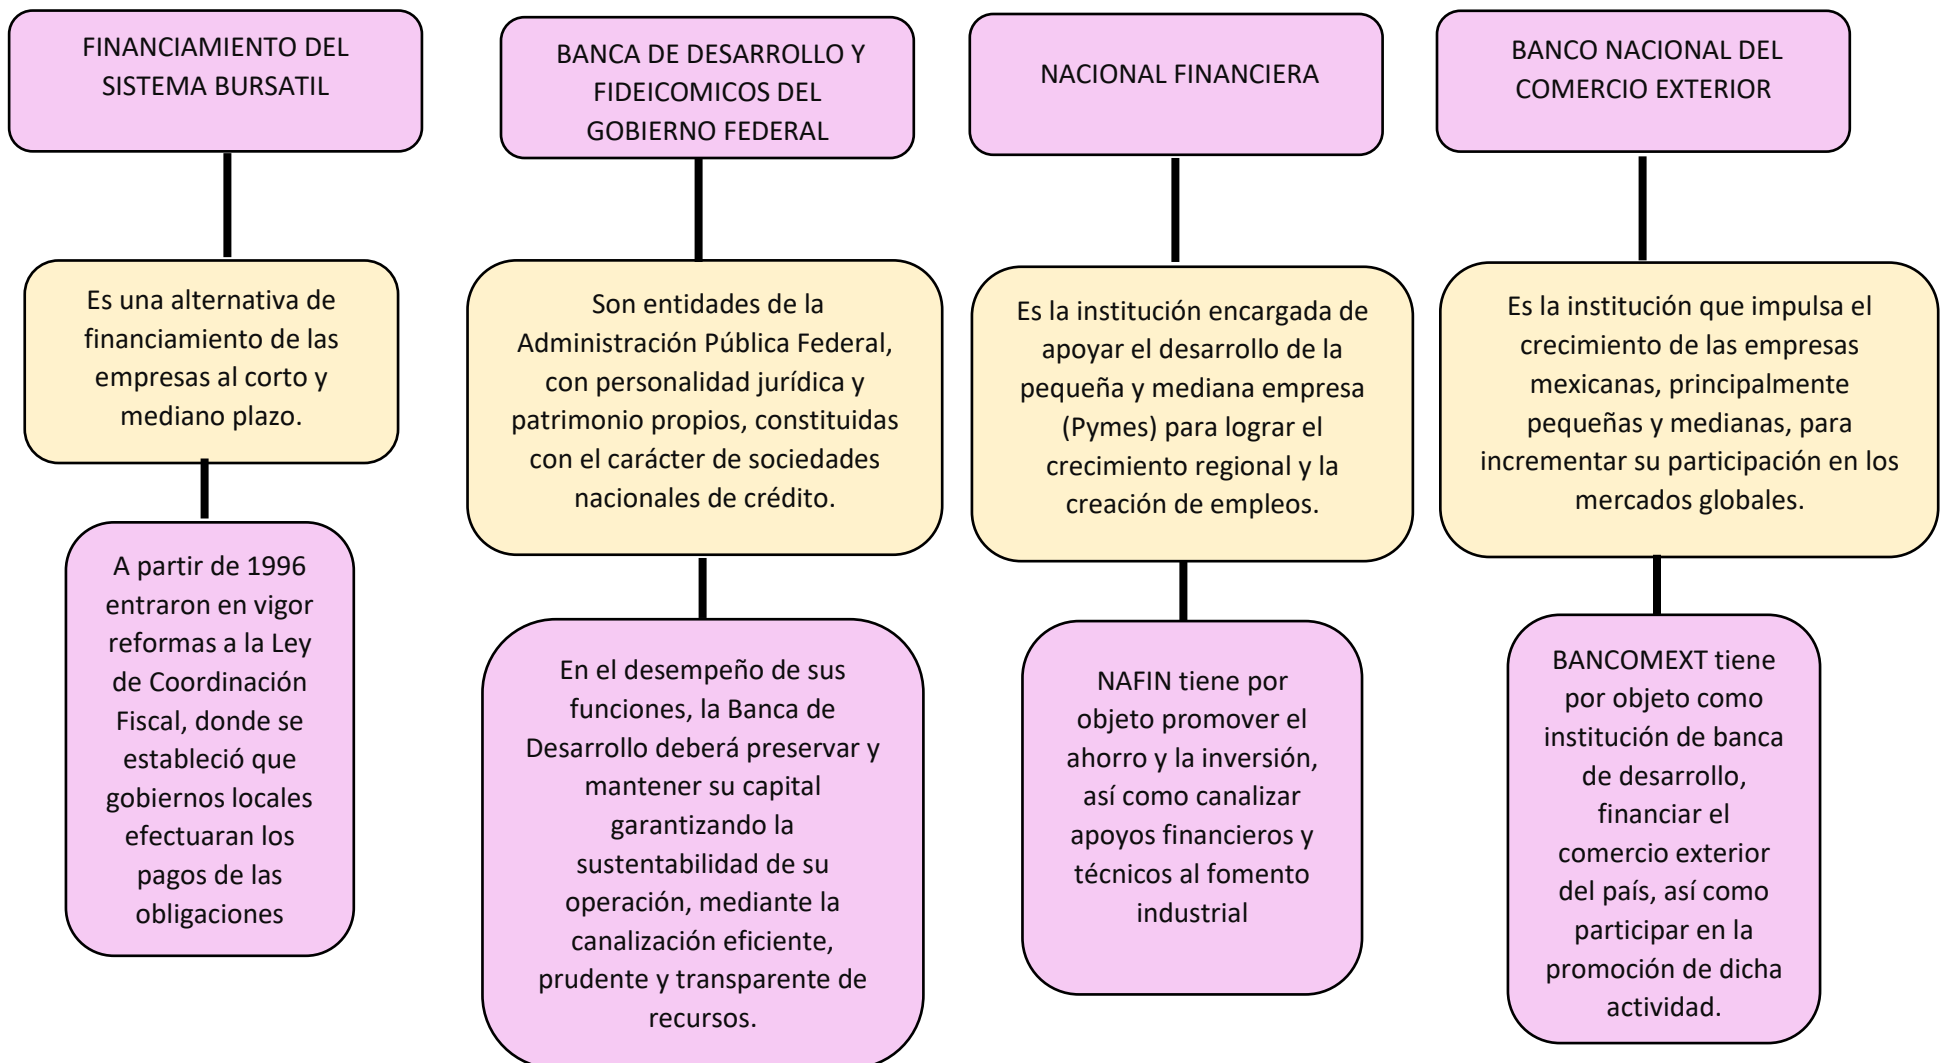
FINANCIAMIENTO DEL SISTEMA BURSATIL

Es una alternativa de financiamiento de las empresas al corto y mediano plazo.

A partir de 1996 entraron en vigor reformas a la Ley de Coordinación Fiscal, donde se estableció que gobiernos locales efectuaran los pagos de las obligaciones

BANCA DE DESARROLLO Y FIDEICOMICOS DEL GOBIERNO FEDERAL

Son entidades de la Administración Pública Federal, con personalidad jurídica y patrimonio propios, constituidas con el carácter de sociedades nacionales de crédito.

En el desempeño de sus funciones, la Banca de Desarrollo deberá preservar y mantener su capital garantizando la sustentabilidad de su operación, mediante la canalización eficiente, prudente y transparente de recursos.

NACIONAL FINANCIERA

Es la institución encargada de apoyar el desarrollo de la pequeña y mediana empresa (Pymes) para lograr el crecimiento regional y la creación de empleos.

NAFIN tiene por objeto promover el ahorro y la inversión, así como canalizar apoyos financieros y técnicos al fomento industrial

BANCO NACIONAL DEL COMERCIO EXTERIOR

Es la institución que impulsa el crecimiento de las empresas mexicanas, principalmente pequeñas y medianas, para incrementar su participación en los mercados globales.

BANCOMEXT tiene por objeto como institución de banca de desarrollo, financiar el comercio exterior del país, así como participar en la promoción de dicha actividad.